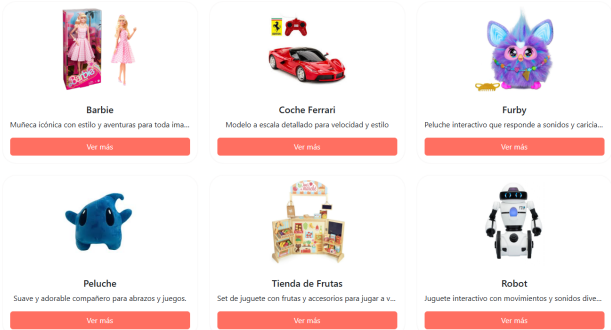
Barbie

Muñeca icónica con estilo y aventuras para toda ima...

Ver más

Coche Ferrari

Modelo a escala detallado para velocidad y estilo

Ver más

Furby

Peluche interactivo que responde a sonidos y caricia...

Ver más

Peluche

Suave y adorable compañero para abrazos y juegos.

Ver más

Tienda de Frutas

Set de juguete con frutas y accesorios para jugar a v...

Ver más

Robot

Juguete interactivo con movimientos y sonidos dive...

Ver más